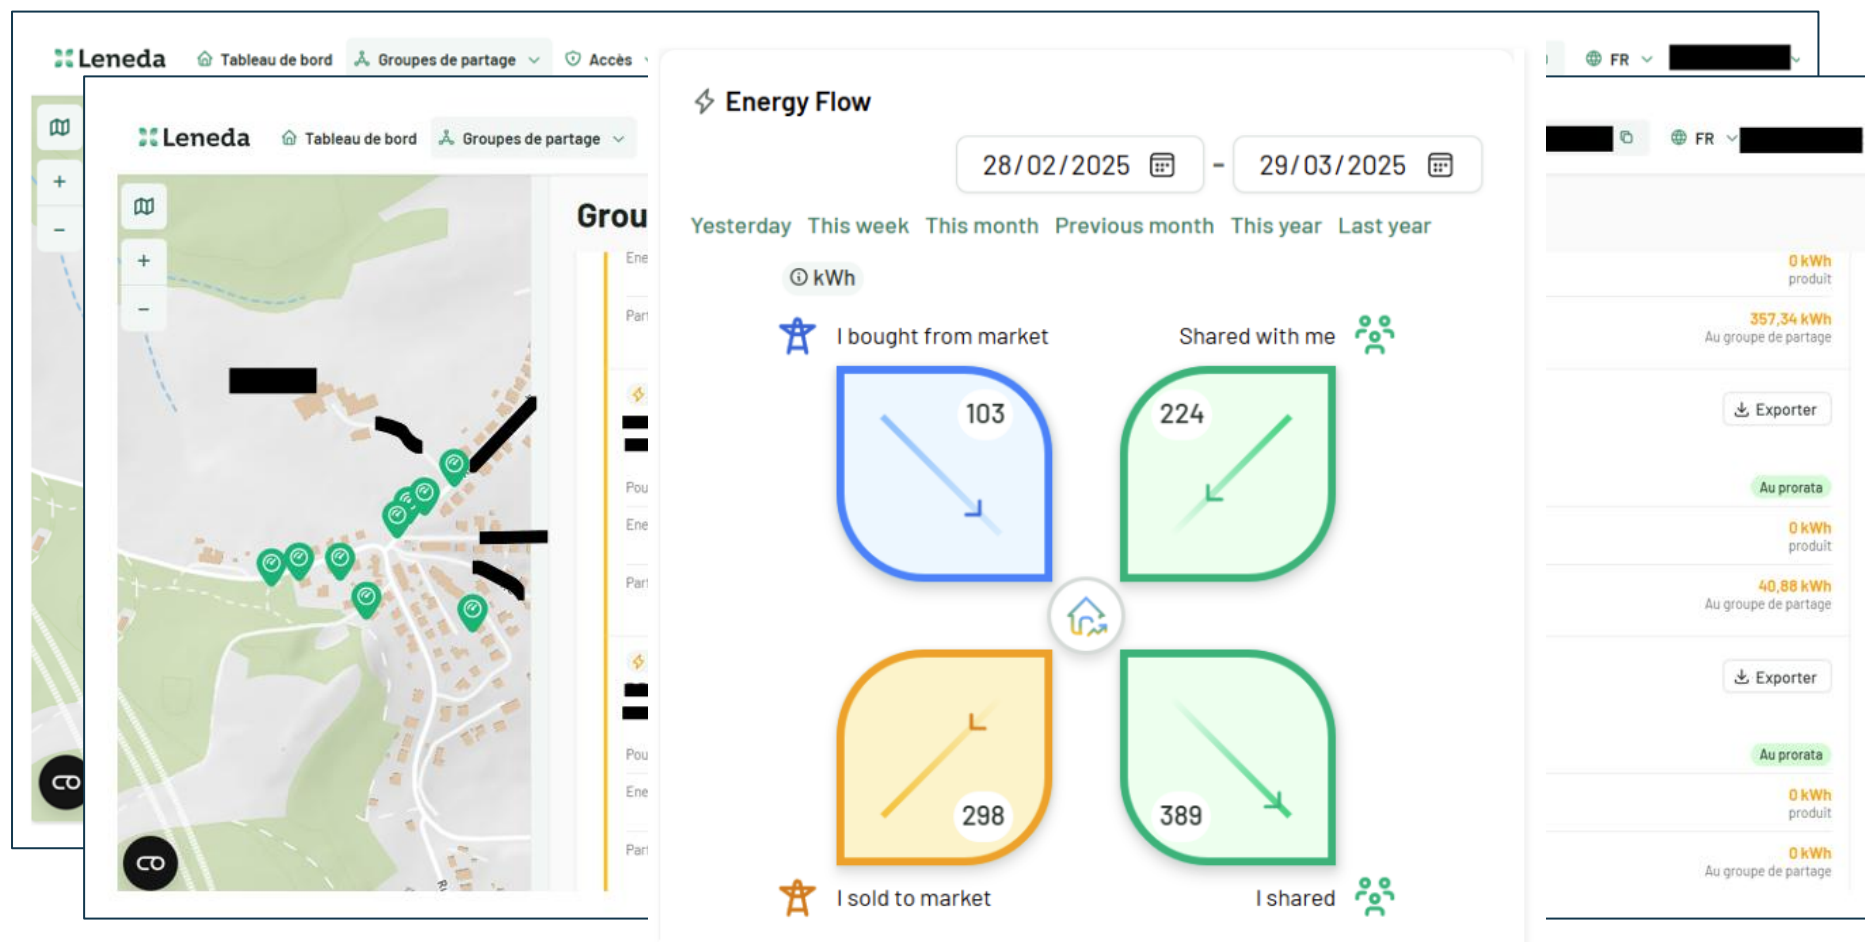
Leneda Tableau de bord Groupes de partage Accès FR

Leneda Tableau de bord Groupes de partage FR

Grou

Ene
Par
Pou
Ene
Par
Pou
Ene
Par

Energy Flow

28/02/2025 - 29/03/2025

Yesterday This week This month Previous month This year Last year

kWh

I bought from market

Shared with me

103

224

298

389

I sold to market

I shared

0 kWh
produit

357,34 kWh
Au groupe de partage

Exporter

Au prorata

0 kWh
produit

40,88 kWh
Au groupe de partage

Exporter

Au prorata

0 kWh
produit

0 kWh
Au groupe de partage